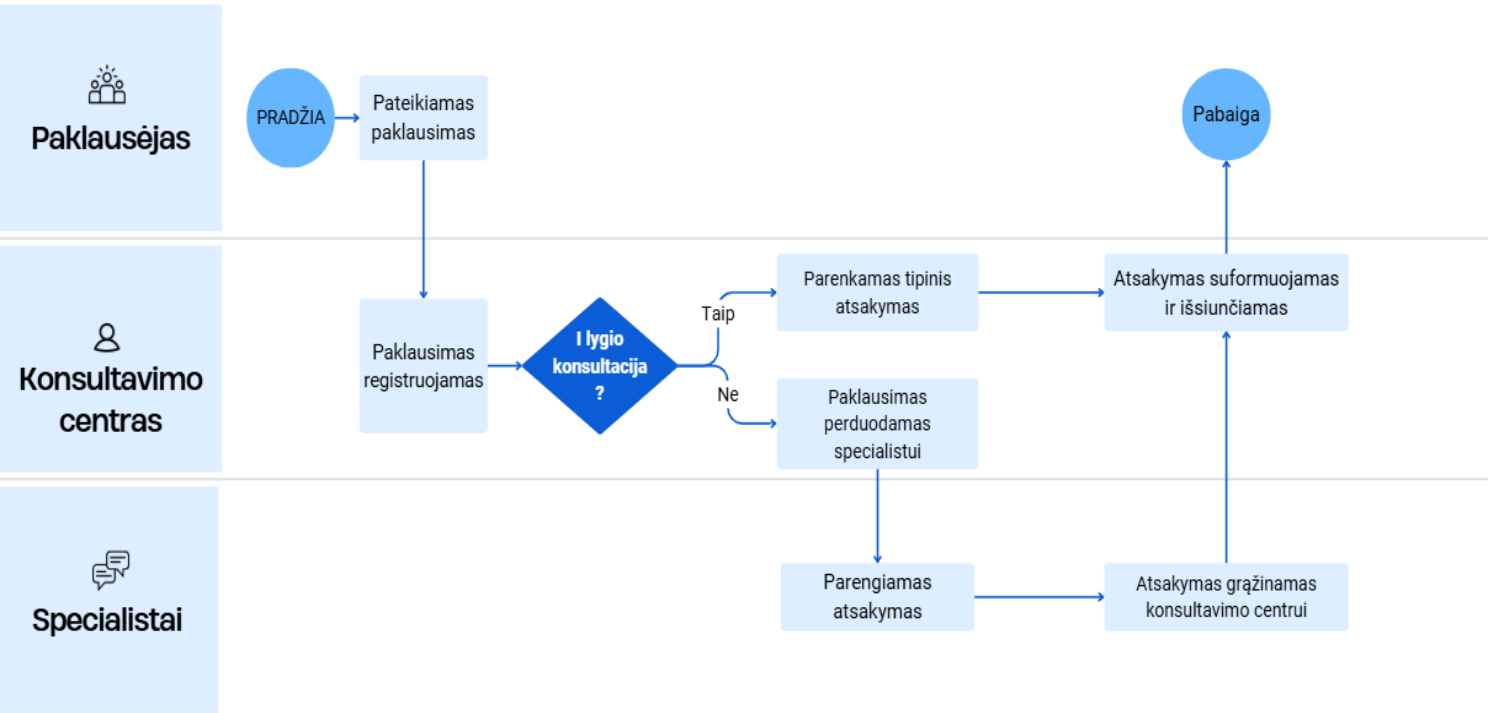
Paklausėjas

PRADŽIA

Pateikiamas paklausimas

Pabaiga

Konsultavimo centras

Paklausimas registruojamas

I lygio konsultacija ?

Taip

Ne

Parenkamas tipinis atsakymas

Paklausimas perduodamas specialistui

Atsakymas suformuojamas ir išsiunčiamas

Specialistai

Parengiamas atsakymas

Atsakymas grąžinamas konsultavimo centrui